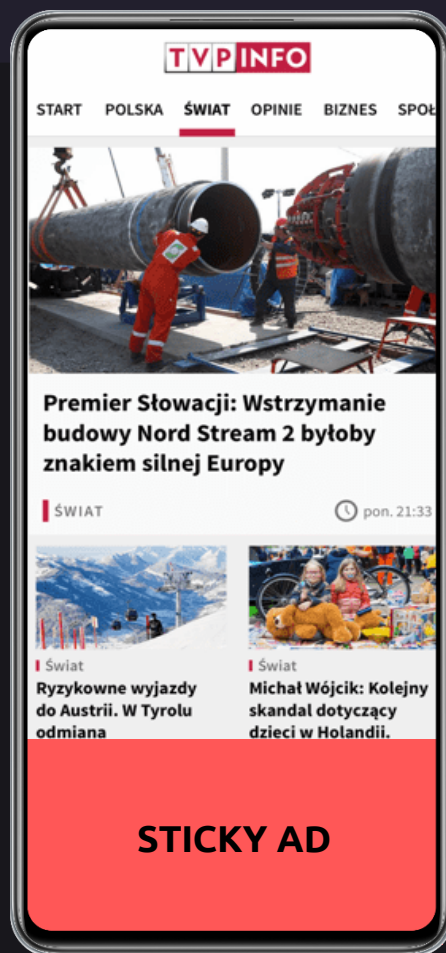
TVP INFO

START POLSKA ŚWIAT OPINIE BIZNES SPOŁ

Premier Słowacji: Wstrzymanie budowy Nord Stream 2 byłoby znakiem silnej Europy

ŚWIAT

pon. 21:33

Świat

Ryzykowne wyjazdy do Austrii. W Tyrolu odmiana

Świat

Michał Wójcik: Kolejny skandal dotyczący dzieci w Holandii.

STICKY AD